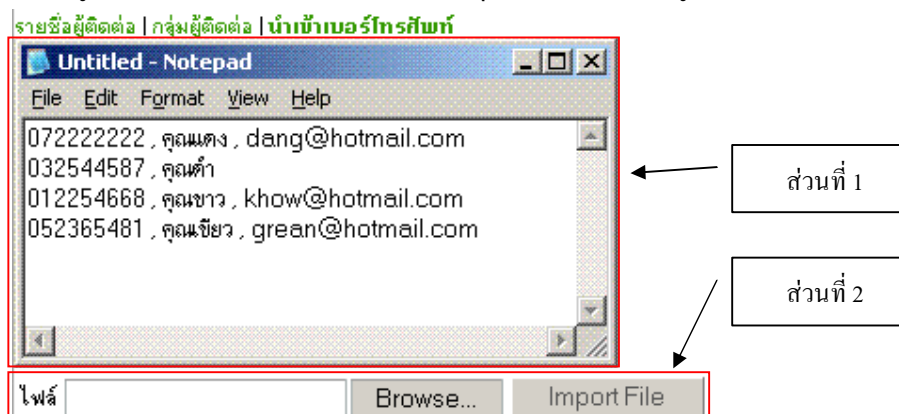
รายชื่อผู้ติดต่อ | กลุ่มผู้ติดต่อ | นำเข้าเบอร์โทรศัพท์

Untitled - Notepad

File Edit Format View Help

072222222 , คุณแดง , dang@hotmail.com
032544587 , คุณดำ
012254668 , คุณขาว , khow@hotmail.com
052365481 , คุณเขียว , grean@hotmail.com

ส่วนที่ 1

ส่วนที่ 2

ไฟล์ Browse... Import File